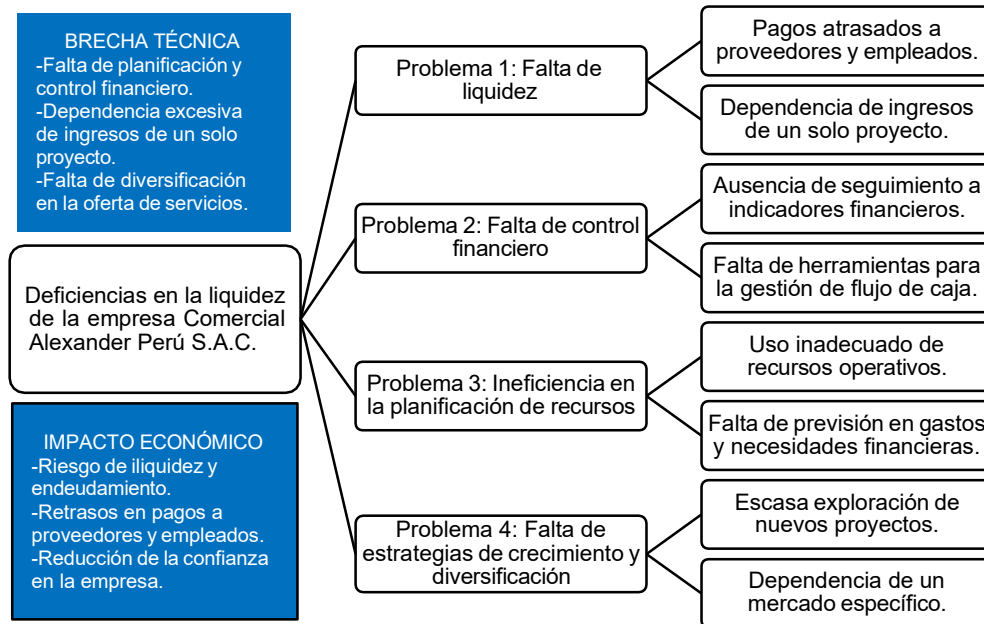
BRECHA TÉCNICA
-Falta de planificación y control financiero.
-Dependencia excesiva de ingresos de un solo proyecto.
-Falta de diversificación en la oferta de servicios.

Deficiencias en la liquidez de la empresa Comercial Alexander Perú S.A.C.

IMPACTO ECONÓMICO
-Riesgo de iliquidez y endeudamiento.
-Retrasos en pagos a proveedores y empleados.
-Reducción de la confianza en la empresa.

Problema 1: Falta de liquidez

Pagos atrasados a proveedores y empleados.

Dependencia de ingresos de un solo proyecto.

Problema 2: Falta de control financiero

Ausencia de seguimiento a indicadores financieros.

Falta de herramientas para la gestión de flujo de caja.

Problema 3: Ineficiencia en la planificación de recursos

Uso inadecuado de recursos operativos.

Falta de previsión en gastos y necesidades financieras.

Problema 4: Falta de estrategias de crecimiento y diversificación

Escasa exploración de nuevos proyectos.

Dependencia de un mercado específico.